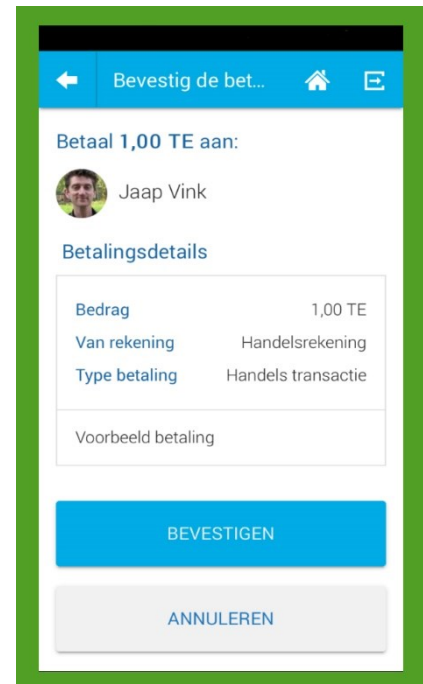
Bevestig de bet...

Betaal 1,00 TE aan:

Jaap Vink

Betalingsdetails

| | |
|---|---|
| Bedrag | 1,00 TE |
| Van rekening | Handelsrekening |
| Type betaling | Handels transactie |

Voorbeeld betaling

BEVESTIGEN

ANNULEREN